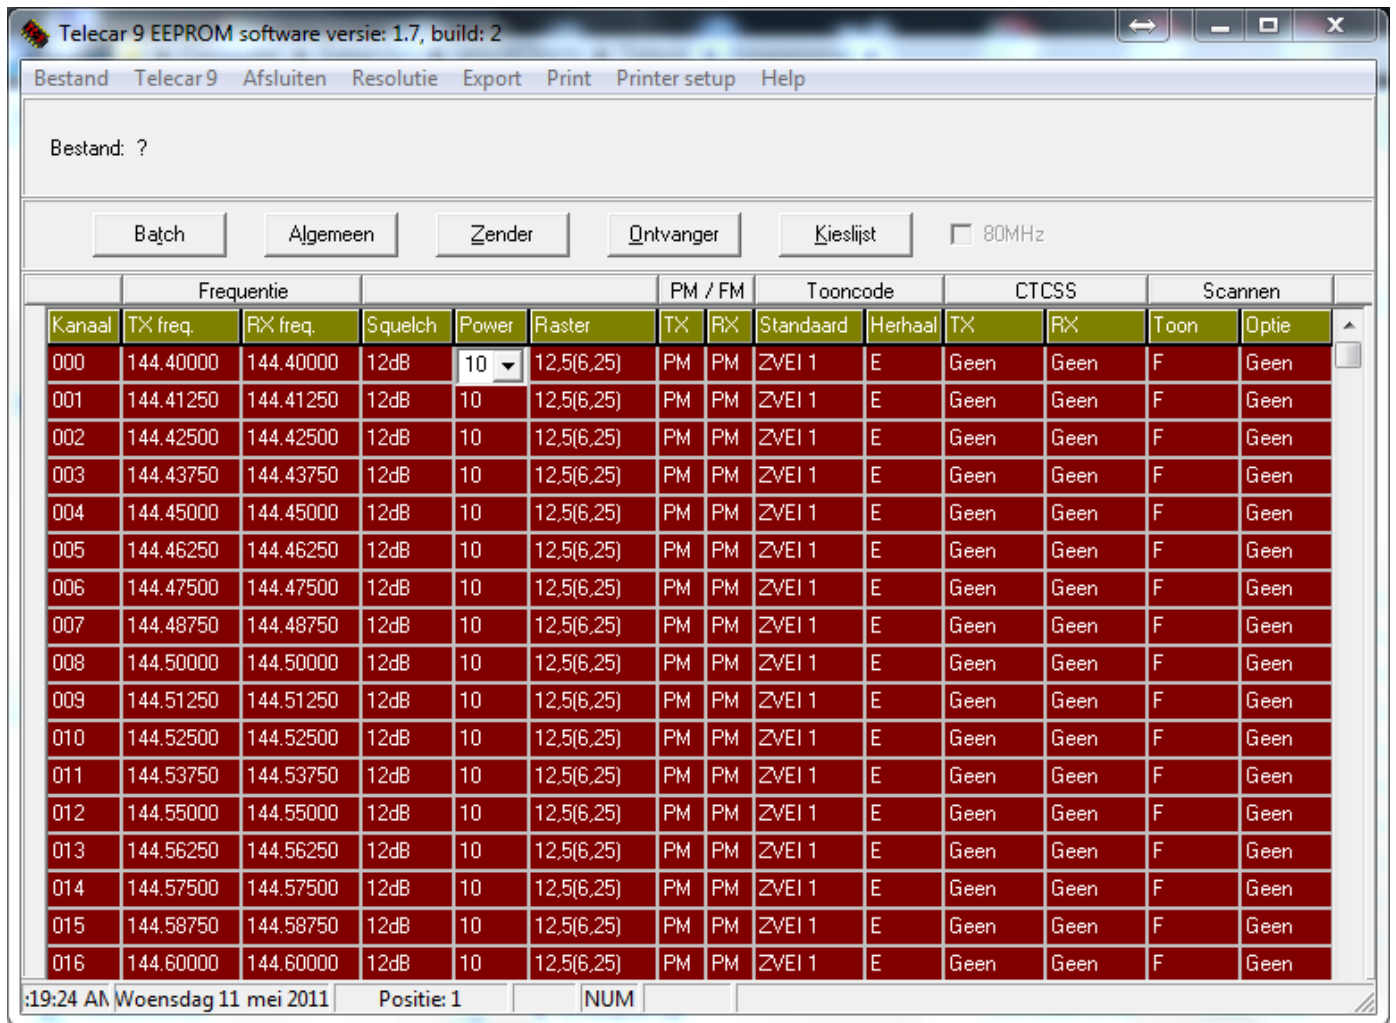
Telecar 9 EEPROM software versie: 1.7, build: 2

Bestand Telecar 9 Afsluiten Resolutie Export Print Printer setup Help

Bestand: ?

Batch Algemeen Zender Ontvanger Kieslijst 80MHz

| | Frequentie | | | | | PM / FM | | Tooncode | | CTCSS | | Scannen | |
|---|---|---|---|---|---|---|---|---|---|---|---|---|---|
| Kanaal | TX freq. | RX freq. | Squelch | Power | Raster | TX | RX | Standaard | Herhaal | TX | RX | Toon | Optie |
| 000 | 144.40000 | 144.40000 | 12dB | 10 | 12,5(6,25) | PM | PM | ZVEI 1 | E | Geen | Geen | F | Geen |
| 001 | 144.41250 | 144.41250 | 12dB | 10 | 12,5(6,25) | PM | PM | ZVEI 1 | E | Geen | Geen | F | Geen |
| 002 | 144.42500 | 144.42500 | 12dB | 10 | 12,5(6,25) | PM | PM | ZVEI 1 | E | Geen | Geen | F | Geen |
| 003 | 144.43750 | 144.43750 | 12dB | 10 | 12,5(6,25) | PM | PM | ZVEI 1 | E | Geen | Geen | F | Geen |
| 004 | 144.45000 | 144.45000 | 12dB | 10 | 12,5(6,25) | PM | PM | ZVEI 1 | E | Geen | Geen | F | Geen |
| 005 | 144.46250 | 144.46250 | 12dB | 10 | 12,5(6,25) | PM | PM | ZVEI 1 | E | Geen | Geen | F | Geen |
| 006 | 144.47500 | 144.47500 | 12dB | 10 | 12,5(6,25) | PM | PM | ZVEI 1 | E | Geen | Geen | F | Geen |
| 007 | 144.48750 | 144.48750 | 12dB | 10 | 12,5(6,25) | PM | PM | ZVEI 1 | E | Geen | Geen | F | Geen |
| 008 | 144.50000 | 144.50000 | 12dB | 10 | 12,5(6,25) | PM | PM | ZVEI 1 | E | Geen | Geen | F | Geen |
| 009 | 144.51250 | 144.51250 | 12dB | 10 | 12,5(6,25) | PM | PM | ZVEI 1 | E | Geen | Geen | F | Geen |
| 010 | 144.52500 | 144.52500 | 12dB | 10 | 12,5(6,25) | PM | PM | ZVEI 1 | E | Geen | Geen | F | Geen |
| 011 | 144.53750 | 144.53750 | 12dB | 10 | 12,5(6,25) | PM | PM | ZVEI 1 | E | Geen | Geen | F | Geen |
| 012 | 144.55000 | 144.55000 | 12dB | 10 | 12,5(6,25) | PM | PM | ZVEI 1 | E | Geen | Geen | F | Geen |
| 013 | 144.56250 | 144.56250 | 12dB | 10 | 12,5(6,25) | PM | PM | ZVEI 1 | E | Geen | Geen | F | Geen |
| 014 | 144.57500 | 144.57500 | 12dB | 10 | 12,5(6,25) | PM | PM | ZVEI 1 | E | Geen | Geen | F | Geen |
| 015 | 144.58750 | 144.58750 | 12dB | 10 | 12,5(6,25) | PM | PM | ZVEI 1 | E | Geen | Geen | F | Geen |
| 016 | 144.60000 | 144.60000 | 12dB | 10 | 12,5(6,25) | PM | PM | ZVEI 1 | E | Geen | Geen | F | Geen |

:19:24 AN Woensdag 11 mei 2011 Positie: 1 NUM